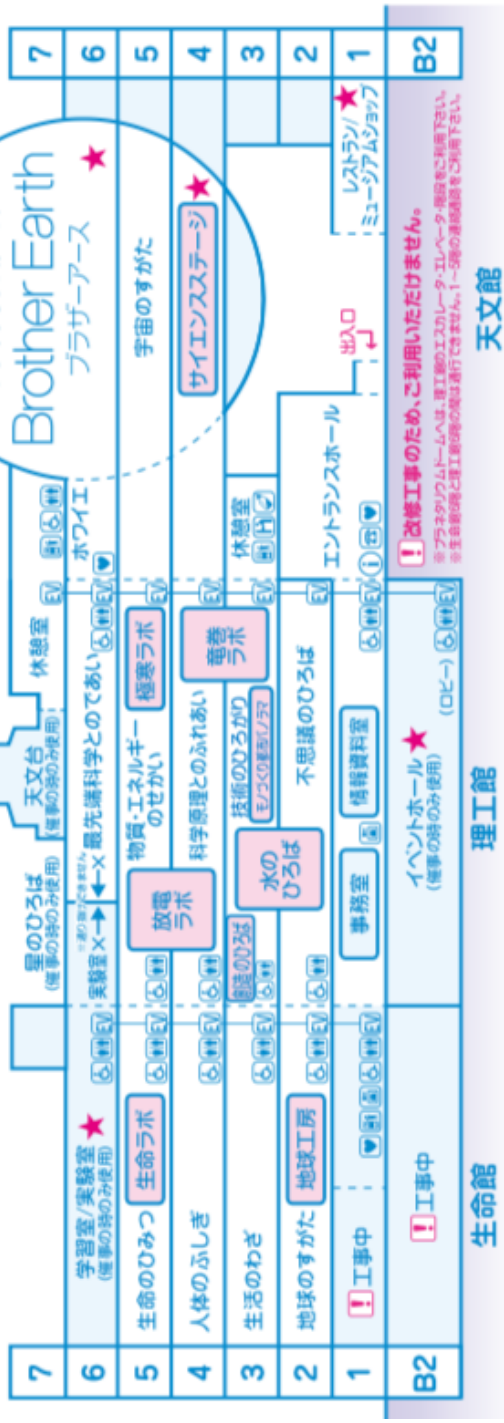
7
6
5
4
3
2
1
B2

学習室/実験室 (催事の時のみ使用)
生命のひみつ
生命ラボ
人体のふしぎ
生活のわざ
地球のすがた
地球工房
工事中
工事中
生命館

星のひろば (催事の時のみ使用)
天文台 (催事の時のみ使用)
実験室 × ← → × 最先端科学とであい
休憩室
物質・エネルギーのせかい
極寒ラボ
放電ラボ
科学原理とのふれあい
竜巻ラボ
水のひろば
技術のひろがり
不思議のひろば
事務室
情報資料室
イベントホール (催事の時のみ使用)
(ロビー)
理工館

Brother Earth
ブラザーアース
ホワイエ
宇宙のすがた
サイエンスステージ
休憩室
エントランスホール
出入口
レストラン/ミュージアムショップ
改修工事のため、ご利用いただけません。
※プラネタリウムドームへは、理工館のエスカレーター・エレベーター・階段をご利用下さい。
天文館

7
6
5
4
3
2
1
B2